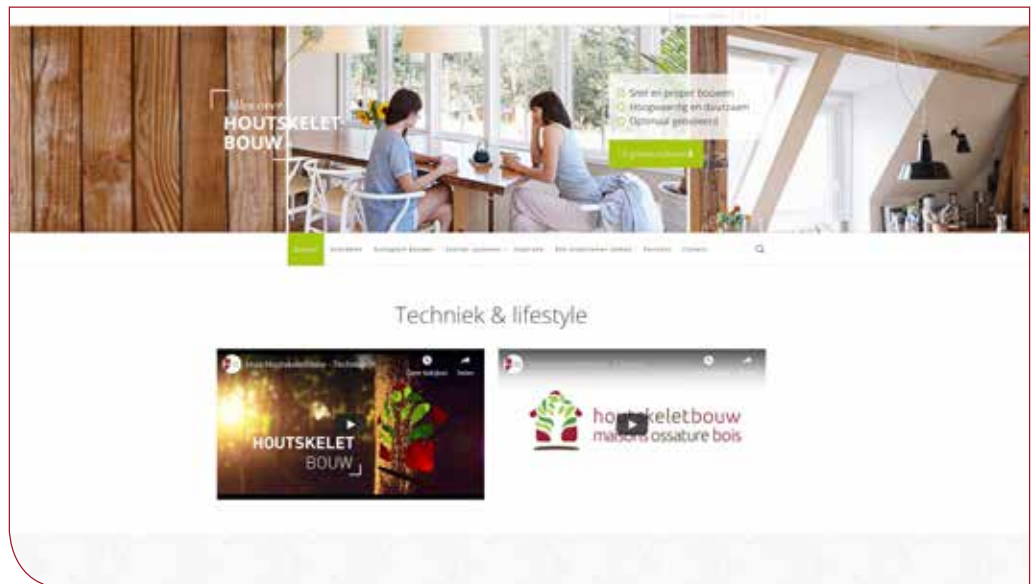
Alles over
HOUTSKELET
BOUW

Snel en proper bouwen
Hoogwaardig en duurzaam
Optimaal geïsoleerd

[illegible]

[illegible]

Techniek & lifestyle

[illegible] Houtskeletbouw - Techniek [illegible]

HOUTSKELET
BOUW

houtskeletbouw
maisons ossature bois